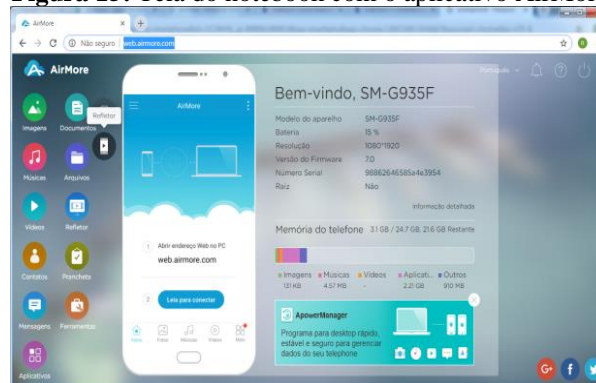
AirMore
Não seguro | web.airmore.com
AirMore
Imagens
Documentos
Refletor
Músicas
Arquivos
Vídeos
Refletor
Contatos
Pranchets
Mensagens
Ferramentas
Aplicativos
AirMore
Abrir endereço Web no PC
web.airmore.com
Leia para conectar
Português
Bem-vindo, SM-G935F
Modelo do aparelho SM-G935F
Bateria 15 %
Resolução 1080*1920
Versão do Firmware 7.0
Número Serial 98862646585a4e3954
Raiz Não
Informação detalhada
Memória do telefone 3.1 GB / 24.7 GB, 21.6 GB Restante
Imagens 131 KB
Músicas 4.57 MB
Vídeos -
Aplicati... 2.21 GB
Outros 910 MB
ApowerManager
Programa para desktop rápido, estável e seguro para gerenciar dados do seu telefone